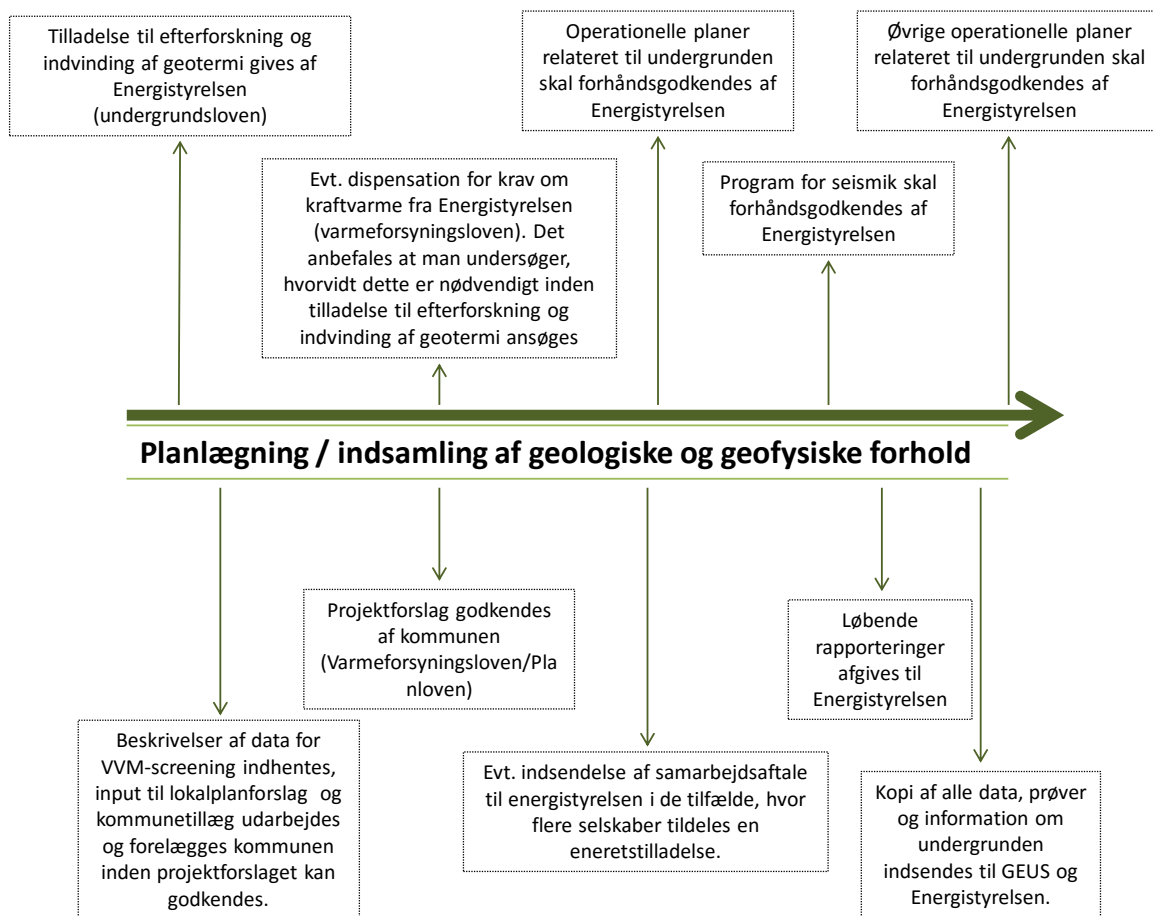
Tilladelse til efterforskning og indvinding af geotermi gives af Energistyrelsen (undergrundsloven)

Operationelle planer relateret til undergrunden skal forhåndsgodkendes af Energistyrelsen

Øvrige operationelle planer relateret til undergrunden skal forhåndsgodkendes af Energistyrelsen

Evt. dispensation for krav om kraftvarme fra Energistyrelsen (varmeforsyningsloven). Det anbefales at man undersøger, hvorvidt dette er nødvendigt inden tilladelse til efterforskning og indvinding af geotermi ansøges

Program for seismik skal forhåndsgodkendes af Energistyrelsen

Planlægning / indsamling af geologiske og geofysiske forhold

Projektforslag godkendes af kommunen (Varmeforsyningsloven/Planloven)

Løbende rapporteringer afgives til Energistyrelsen

Beskrivelser af data for VVM-screening indhentes, input til lokalplanforslag og kommunetillæg udarbejdes og forelægges kommunen inden projektforslaget kan godkendes.

Evt. indsendelse af samarbejdsaftale til energistyrelsen i de tilfælde, hvor flere selskaber tildeles en eneretstilladelse.

Kopi af alle data, prøver og information om undergrunden indsendes til GEUS og Energistyrelsen.